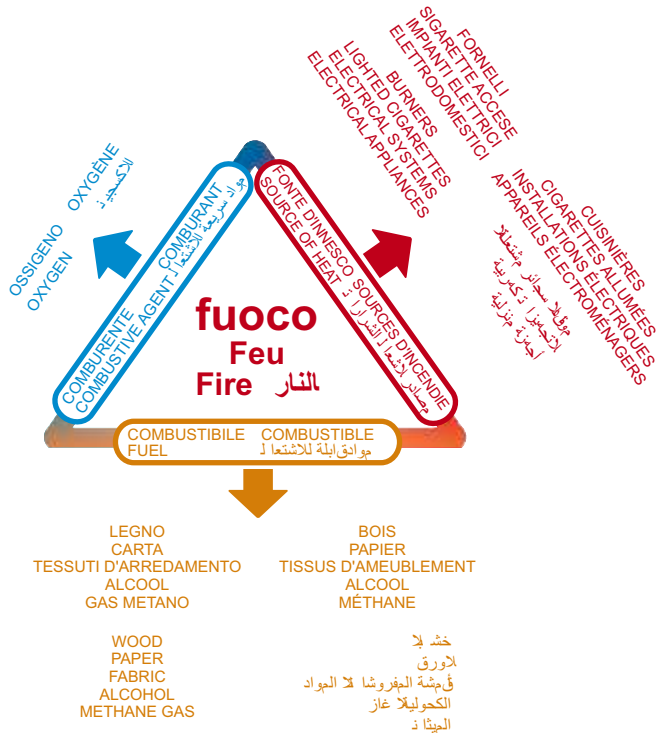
OSSIGENO OXYGÈNE
OXYGEN
للاكسجين

COMBURENTE COMBURANT
COMBUSTIVE AGENT
مواد سريعة الاشتعال

FORNELLI
SIGARETTE ACCESE
IMPIANTI ELETTRICI
ELETTRODOMESTICI

BURNERS
LIGHTED CIGARETTES
ELECTRICAL SYSTEMS
ELECTRICAL APPLIANCES

FONTE D'INNESCO SOURCES D'INCENDIE
SOURCE OF HEAT
مصادر الاشتعال الشرارة

CUISINIÈRES
CIGARETTES ALLUMÉES
INSTALLATIONS ÉLECTRIQUES
APPAREILS ÉLECTROMÉNAGERS

مواقد سجائر مشتعلة
الأجهزة الكهربائية
أجهزة منزلية

fuoco
Feu
Fire النار

COMBUSTIBILE COMBUSTIBLE
FUEL
موادقابلة للاشتعال

LEGNO
CARTA
TESSUTI D'ARREDAMENTO
ALCOOL
GAS METANO

BOIS
PAPIER
TISSUS D'AMEUBLEMENT
ALCOOL
MÉTHANE

WOOD
PAPER
FABRIC
ALCOHOL
METHANE GAS

خشب
لاورق
أقمشة المفروشات المواد
الكحولية غاز
الميثان